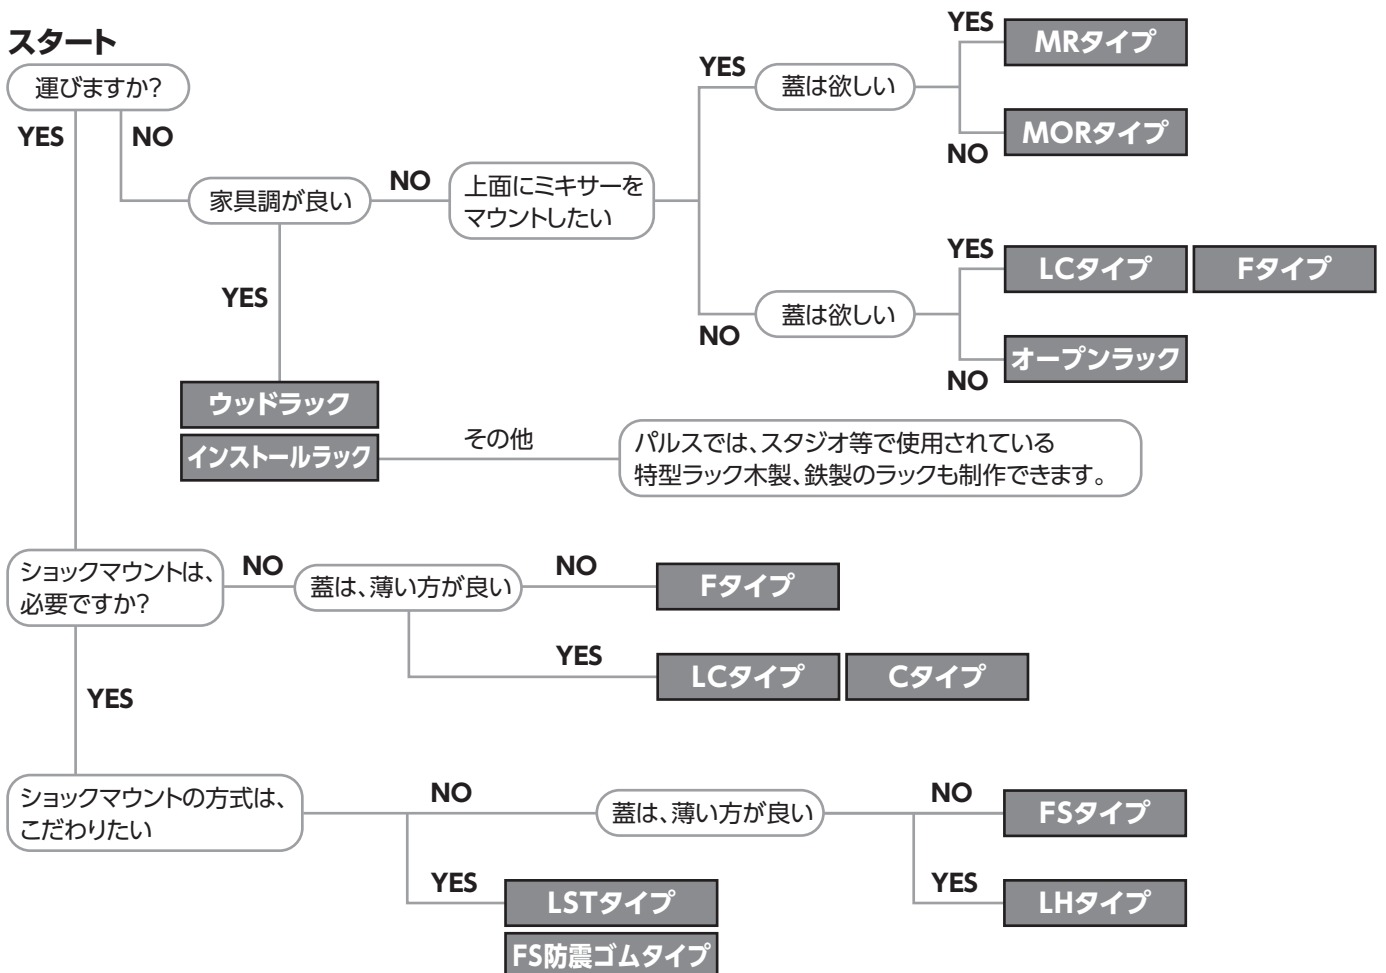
スタート

運びますか?

YES

NO

家具調が良い

NO

上面にミキサーをマウントしたい

YES

蓋は欲しい

YES

MRタイプ

MORタイプ

NO

YES

LCタイプ

Fタイプ

NO

蓋は欲しい

オープンラック

NO

YES

ウッドラック

インストールラック

その他

パルスでは、スタジオ等で使用されている特型ラック木製、鉄製のラックも制作できます。

ショックマウントは、必要ですか?

NO

蓋は、薄い方が良い

NO

Fタイプ

YES

LCタイプ

Cタイプ

YES

ショックマウントの方式は、こだわりたい

NO

蓋は、薄い方が良い

NO

FSタイプ

YES

LHタイプ

YES

LSTタイプ

FS防震ゴムタイプ